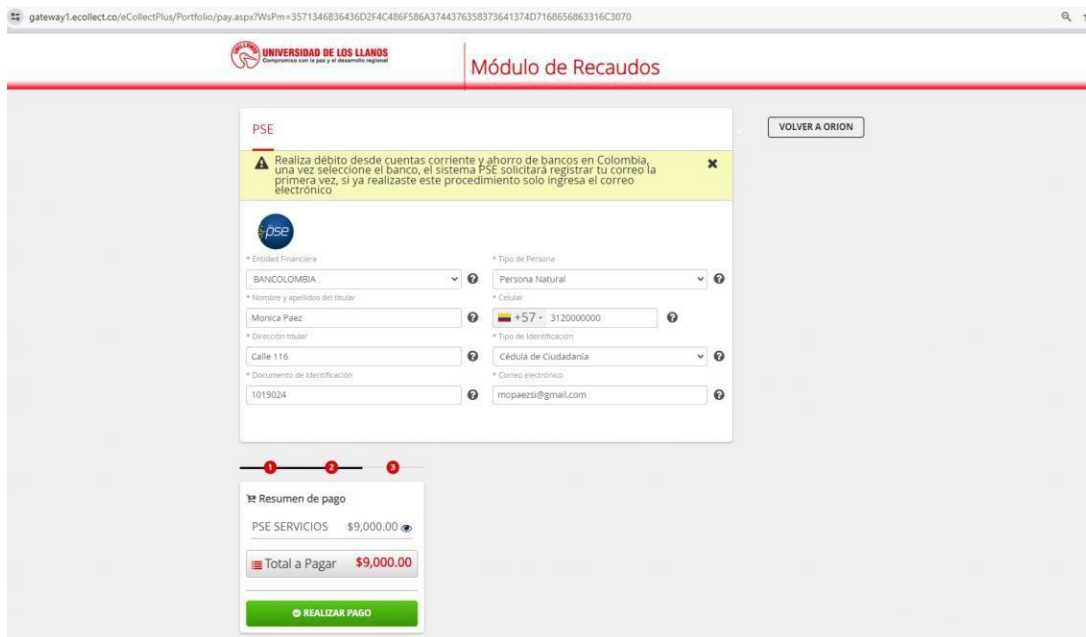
gateway1.ecollect.co/eCollectPlus/Portfolio/pay.aspx?WsPm=3571346836436D2F4C486F586A37443763583736413740716865686331 6C3070

UNIVERSIDAD DE LOS LLANOS
Compromiso con la paz y el desarrollo regional

Módulo de Recaudos

PSE

VOLVER A ORION

Realiza débito desde cuentas corriente y ahorro de bancos en Colombia, una vez seleccione el banco, el sistema PSE solicitará registrar tu correo la primera vez, si ya realizaste este procedimiento solo ingresa el correo electrónico

pse

* Entidad Financiera
BANCOLOMBIA

* Tipo de Persona
Persona Natural

* Nombre y apellidos del titular
Monica Paez

* Celular
+57 · 3120000000

* Dirección titular
Calle 116

* Tipo de Identificación
Cédula de Ciudadanía

* Documento de Identificación
1019024

* Correo electrónico
mopaezsi@gmail.com

1 2 3

Resumen de pago

PSE SERVICIOS $9,000.00

Total a Pagar $9,000.00

REALIZAR PAGO